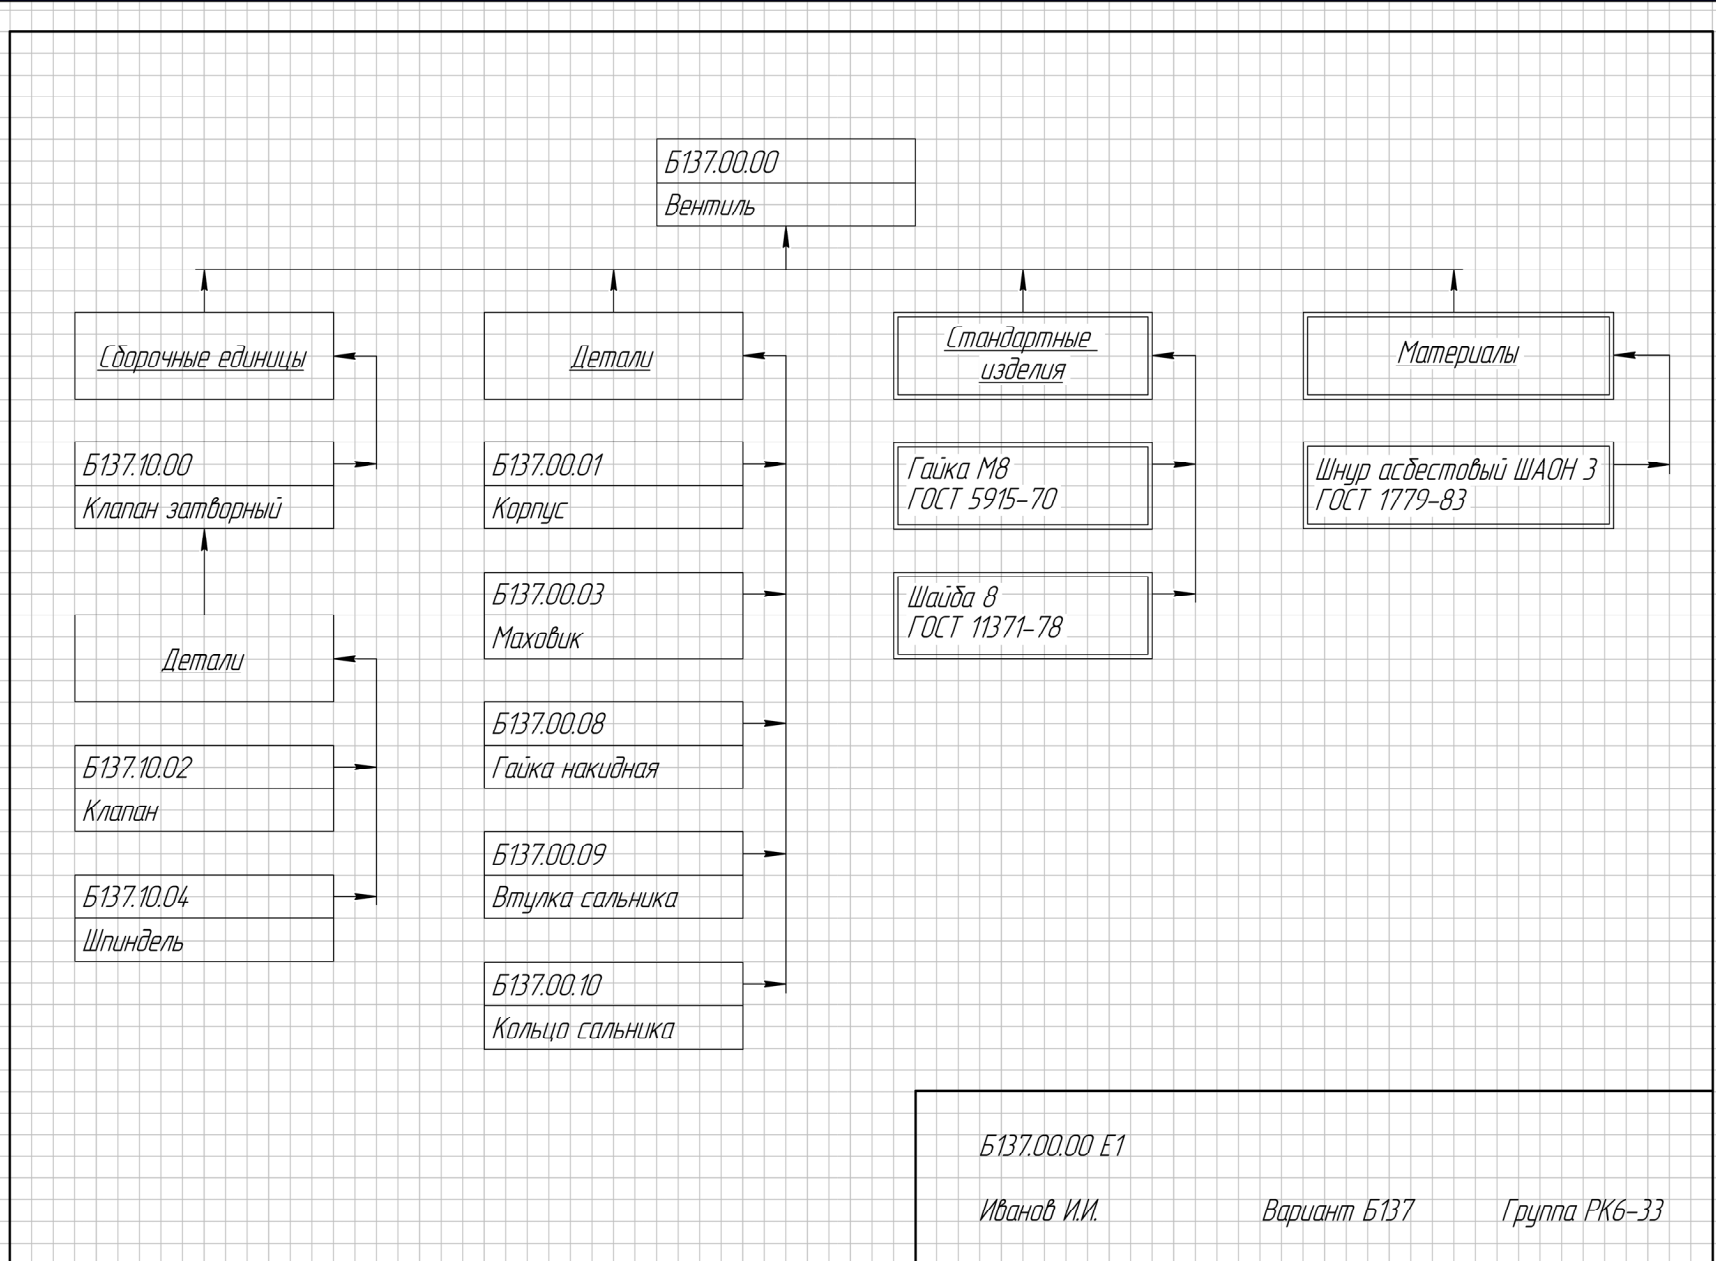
Б137.00.00
Вентиль

Сборочные единицы

Б137.10.00
Клапан затворный

Детали

Б137.10.02
Клапан

Б137.10.04
Шпиндель

Детали

Б137.00.01
Корпус

Б137.00.03
Маховик

Б137.00.08
Гайка накидная

Б137.00.09
Втулка сальника

Б137.00.10
Кольцо сальника

Стандартные изделия

Гайка М8
ГОСТ 5915-70

Шайба 8
ГОСТ 11371-78

Материалы

Шнур асбестовый ШАОН 3
ГОСТ 1779-83

Б137.00.00 Е1

Иванов И.И.

Вариант Б137

Группа РК6-33